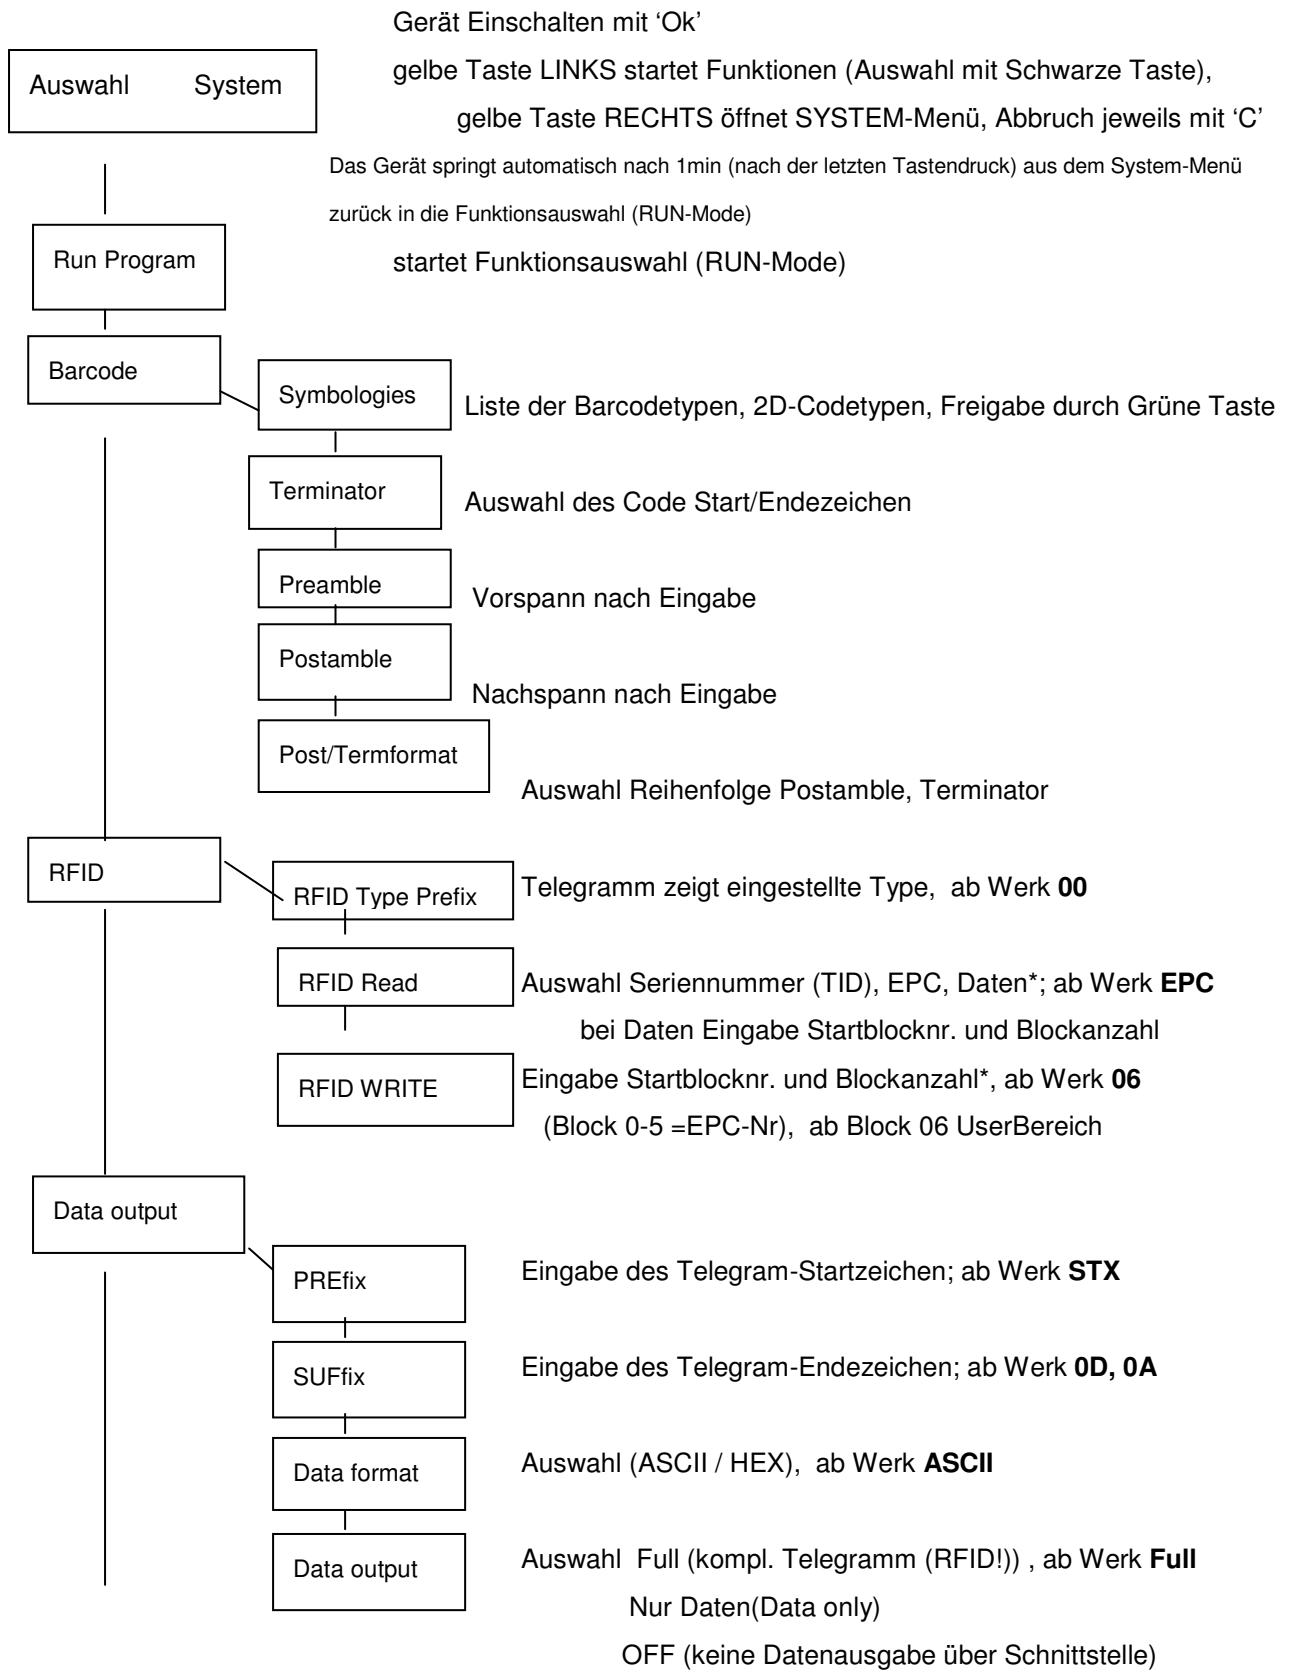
Gerät Einschalten mit ‘Ok’

Auswal System

gelbe Taste LINKS startet Funktionen (Auswahl mit Schwarze Taste), gelbe Taste RECHTS öffnet SYSTEM-Menü, Abbruch jeweils mit ‘C’

Das Gerät springt automatisch nach 1min (nach der letzten Tastendruck) aus dem System-Menü zurück in die Funktionsauswahl (RUN-Mode)

Run Program

startet Funktionsauswahl (RUN-Mode)

Barcode

Symbologies

Liste der Barcodetypen, 2D-Codetypen, Freigabe durch Grüne Taste

Terminator

Auswahl des Code Start/Endezeichen

Preamble

Vorspann nach Eingabe

Postamble

Nachspann nach Eingabe

Post/Termformat

Auswahl Reihenfolge Postamble, Terminator

RFID

RFID Type Prefix

Telegramm zeigt eingestellte Type, ab Werk **00**

RFID Read

Auswahl Seriennummer (TID), EPC, Daten*; ab Werk **EPC**
bei Daten Eingabe Startblocknr. und Blockanzahl

RFID WRITE

Eingabe Startblocknr. und Blockanzahl*, ab Werk **06**
(Block 0-5 =EPC-Nr), ab Block 06 UserBereich

Data output

PREfix

Eingabe des Telegram-Startzeichen; ab Werk **STX**

SUFfix

Eingabe des Telegram-Endezeichen; ab Werk **0D, 0A**

Data format

Auswahl (ASCII / HEX), ab Werk **ASCII**

Data output

Auswahl Full (kompl. Telegramm (RFID!)) , ab Werk **Full**
Nur Daten(Data only)
OFF (keine Datenausgabe über Schnittstelle)